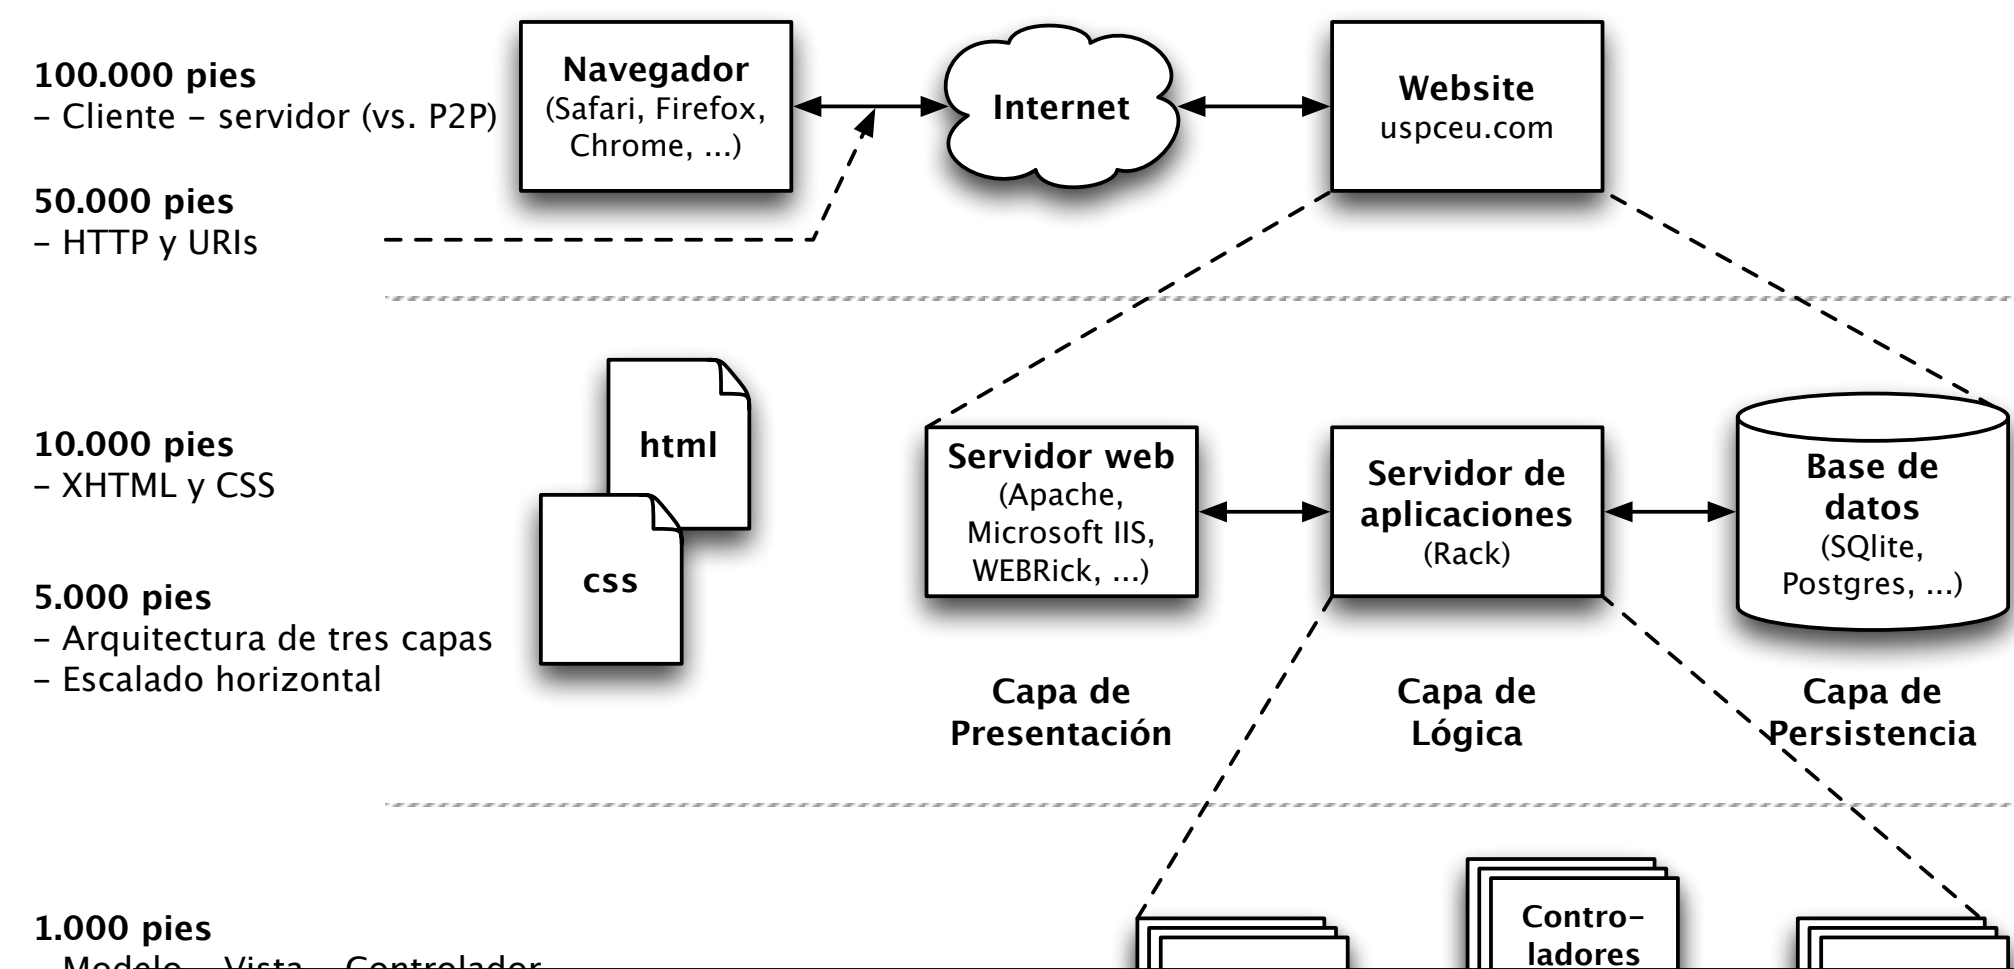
100.000 pies
– Cliente – servidor (vs. P2P)

50.000 pies
– HTTP y URIs

Navegador
(Safari, Firefox, Chrome, ...)

Internet

Website
uspceu.com

10.000 pies
– XHTML y CSS

5.000 pies
– Arquitectura de tres capas
– Escalado horizontal

html

css

Servidor web
(Apache, Microsoft IIS, WEBRick, ...)

Servidor de aplicaciones
(Rack)

Base de datos
(SQlite, Postgres, ...)

Capa de Presentación

Capa de Lógica

Capa de Persistencia

1.000 pies
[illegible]

Controladores